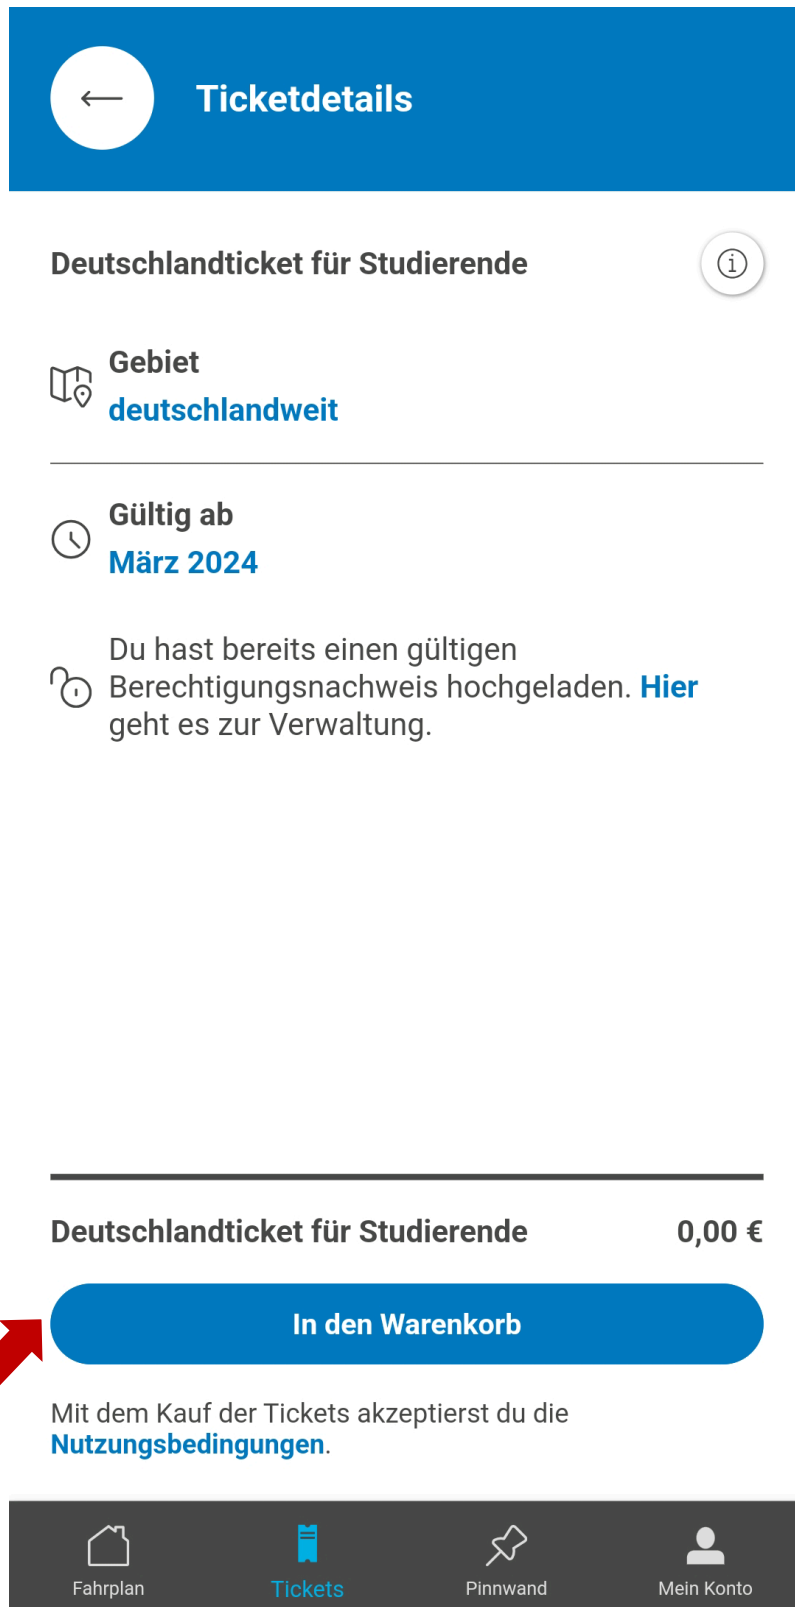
Ticketdetails

Deutschlandticket für Studierende

Gebiet
deutschlandweit

Gültig ab
März 2024

Du hast bereits einen gültigen Berechtigungsnachweis hochgeladen. Hier geht es zur Verwaltung.

Deutschlandticket für Studierende 0,00 €

In den Warenkorb

Mit dem Kauf der Tickets akzeptierst du die Nutzungsbedingungen.

Fahrplan
Tickets
Pinnwand
Mein Konto